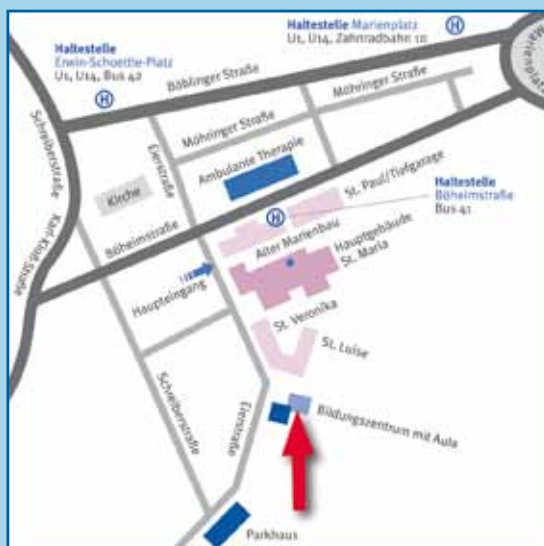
Haltestelle Marienplatz
U1, U14, Zahnradbahn 10

Haltestelle
Erwin-Schoettle-Platz
U1, U14, Bus 42

Böblinger Straße
Möhringer Straße
Möhringer Straße
Schreiberstraße
Karl-Kloß-Straße
Eierstraße
Ambulante Therapie
Kirche
St. Paul/Tiefgarage
Haltestelle
Böheimstraße
Bus 41
Böheimstraße
Alter Marienbau
Hauptgebäude
St. Maria
Haupteingang
St. Veronika
St. Luise
Schreiberstraße
Eierstraße
Bildungszentrum mit Aula
Parkhaus